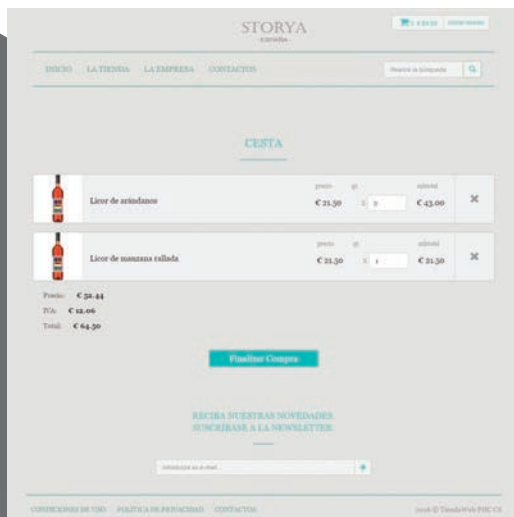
STORYA
- ESPAÑA -

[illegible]

INICIO LA TIENDA LA EMPRESA CONTACTOS

Realice la búsqueda

CESTA

Licor de arándanos

precio $€$ 21.50 x 2 subtotal $€$ 43.00

Licor de manzana rallada

precio $€$ 21.50 x 1 subtotal $€$ 21.50

Precio: $€$ 52.44
IVA: $€$ 12.06
Total: $€$ 64.50

Finalizar Compra

RECIBA NUESTRAS NOVEDADES.
SUSCRÍBASE A LA NEWSLETTER.

Introduzca su e-mail...

CONDICIONES DE USO POLÍTICA DE PRIVACIDAD CONTACTOS

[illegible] © TiendaWeb PHC CS